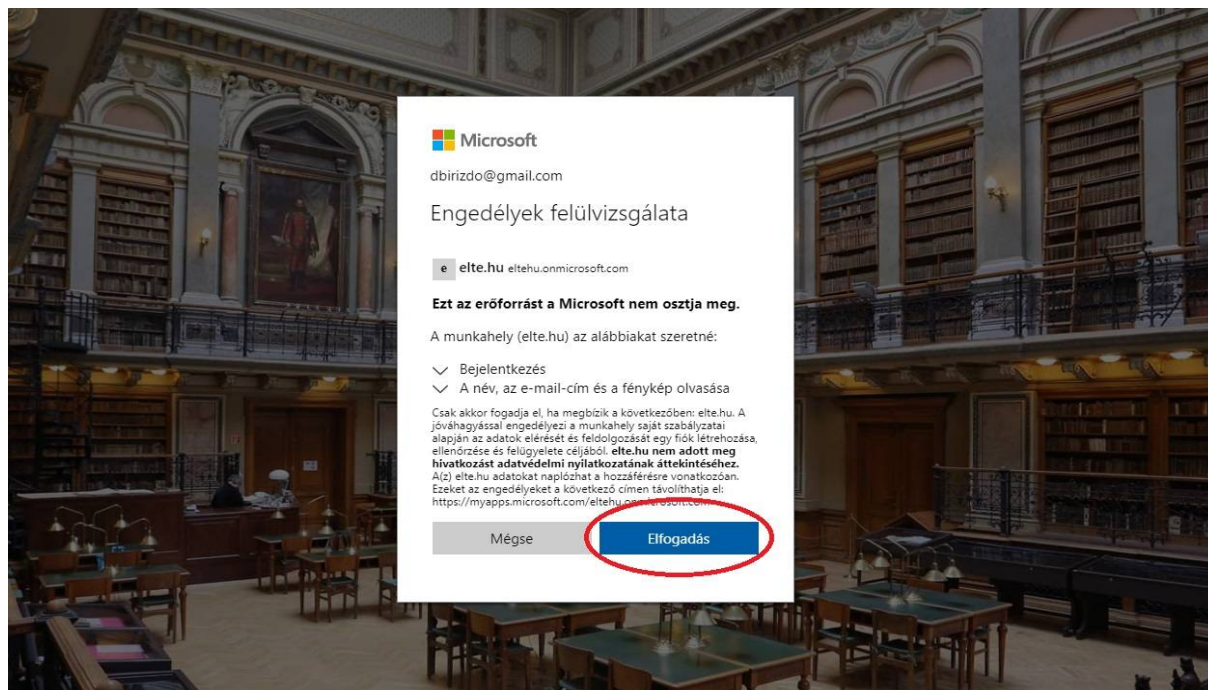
Microsoft

dbirizdo@gmail.com

Engedélyek felülvizsgálata

e elte.hu eltehu.onmicrosoft.com

**Ezt az erőforrást a Microsoft nem osztja meg.**

A munkahely (elte.hu) az alábbiakat szeretné:

Bejelentkezés

A név, az e-mail-cím és a fénykép olvasása

Csak akkor fogadja el, ha megbízik a következőben: elte.hu. A jóváhagyással engedélyezi a munkahely saját szabályzatai alapján az adatok elérését és feldolgozását egy fiók létrehozása, ellenőrzése és felügyelete céljából. **elte.hu nem adott meg hivatkozást adatvédelmi nyilatkozatának áttekintéséhez.** A(z) elte.hu adatokat naplózhat a hozzáférésre vonatkozóan. Ezeket az engedélyeket a következő címen távolíthatja el: https://myapps.microsoft.com/eltehu.onmicrosoft.com

Mégse

Elfogadás